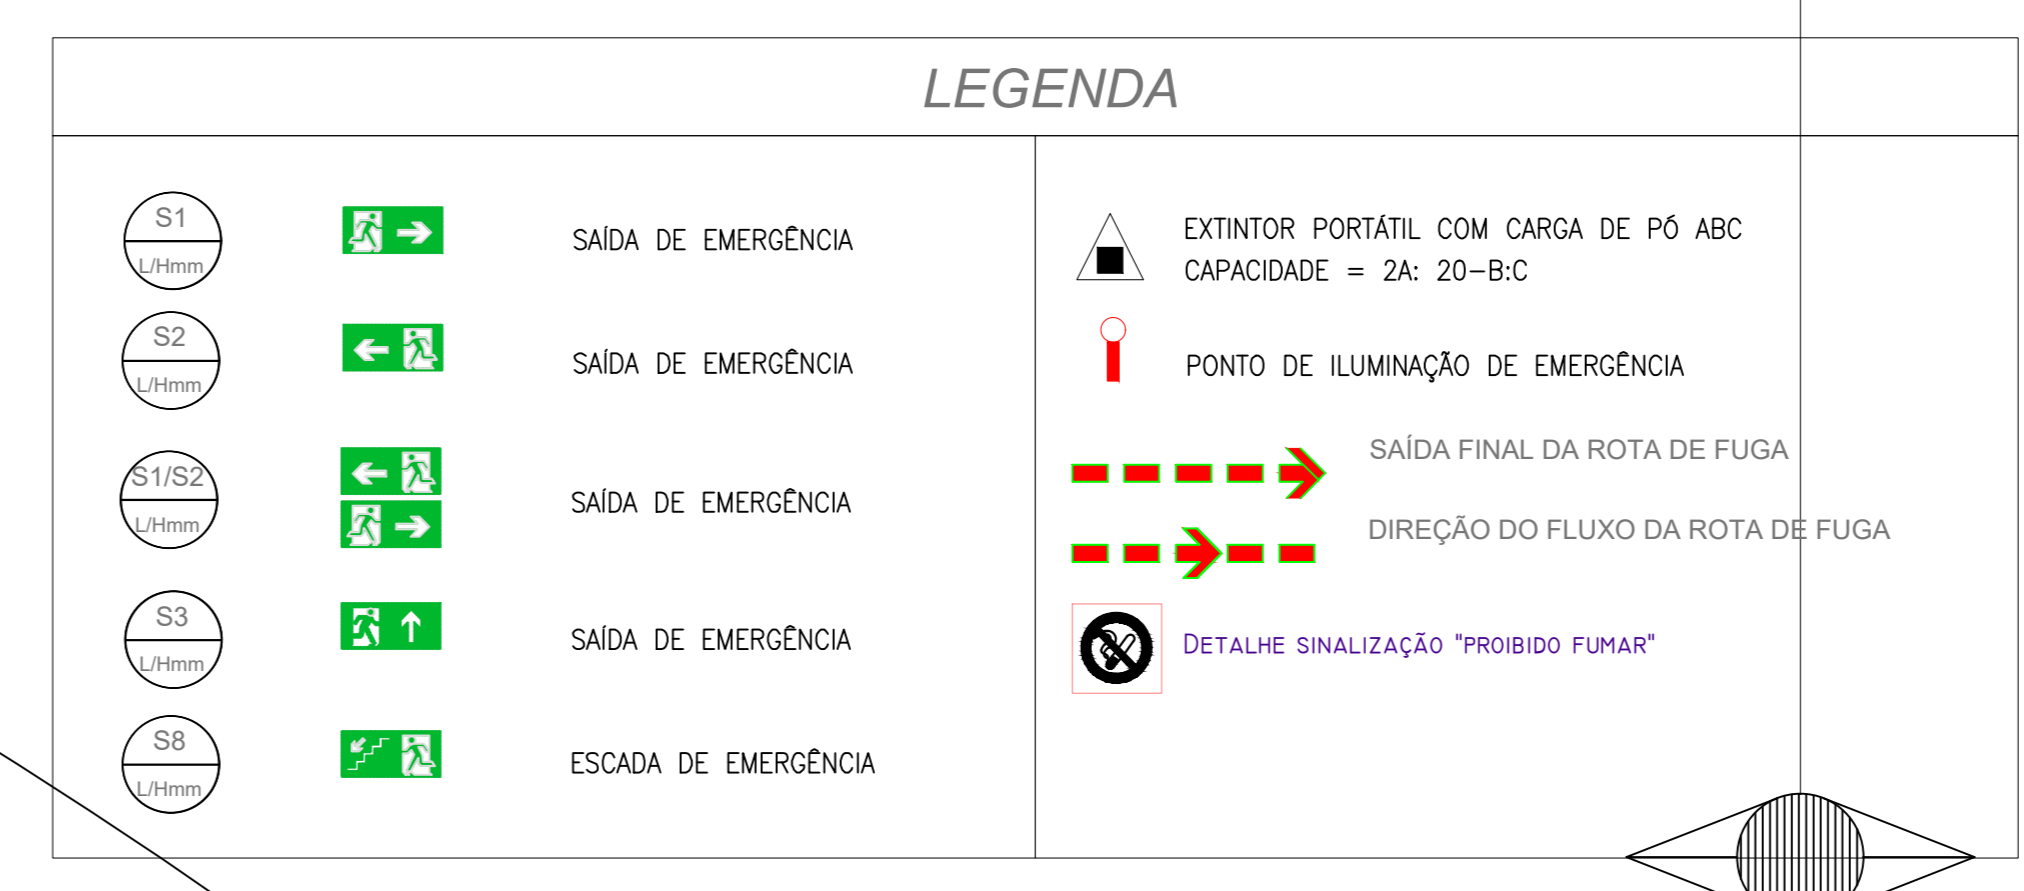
LEGENDA

S1
L/Hmm
SAÍDA DE EMERGÊNCIA

S2
L/Hmm
SAÍDA DE EMERGÊNCIA

S1/S2
L/Hmm
SAÍDA DE EMERGÊNCIA

S3
L/Hmm
SAÍDA DE EMERGÊNCIA

S8
L/Hmm
ESCADA DE EMERGÊNCIA

EXTINTOR PORTÁTIL COM CARGA DE PÓ ABC
CAPACIDADE = 2A: 20-B:C

PONTO DE ILUMINAÇÃO DE EMERGÊNCIA

SAÍDA FINAL DA ROTA DE FUGA

DIREÇÃO DO FLUXO DA ROTA DE FUGA

DETALHE SINALIZAÇÃO "PROIBIDO FUMAR"